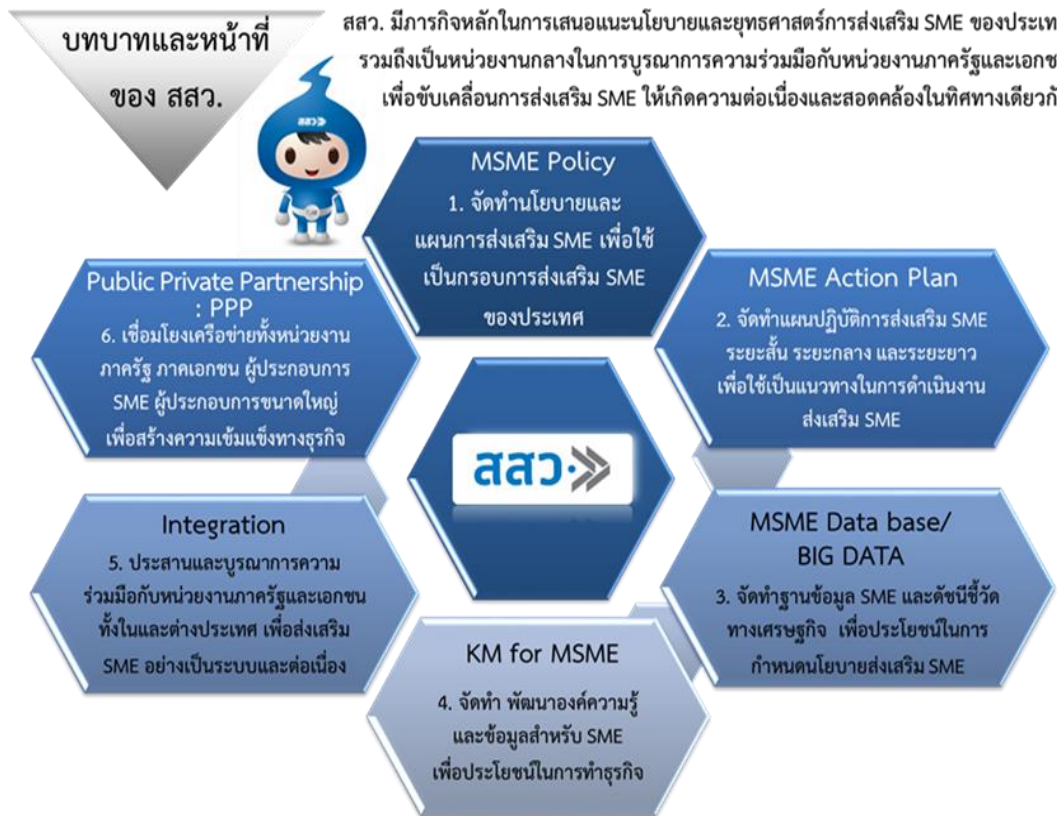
บทบาทและหน้าที่ ของ สสว.

สสว. มีภารกิจหลักในการเสนอแนะนโยบายและยุทธศาสตร์การส่งเสริม SME ของประเท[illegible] รวมถึงเป็นหน่วยงานกลางในการบูรณาการความร่วมมือกับหน่วยงานภาครัฐและเอกช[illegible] เพื่อขับเคลื่อนการส่งเสริม SME ให้เกิดความต่อเนื่องและสอดคล้องในทิศทางเดียวกั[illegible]

สสว

MSME Policy
1. จัดทำนโยบายและแผนการส่งเสริม SME เพื่อใช้เป็นกรอบการส่งเสริม SME ของประเทศ

MSME Action Plan
2. จัดทำแผนปฏิบัติการส่งเสริม SME ระยะสั้น ระยะกลาง และระยะยาว เพื่อใช้เป็นแนวทางในการดำเนินงานส่งเสริม SME

MSME Data base/ BIG DATA
3. จัดทำฐานข้อมูล SME และดัชนีชี้วัดทางเศรษฐกิจ เพื่อประโยชน์ในการกำหนดนโยบายส่งเสริม SME

KM for MSME
4. จัดทำ พัฒนาองค์ความรู้และข้อมูลสำหรับ SME เพื่อประโยชน์ในการทำธุรกิจ

Integration
5. ประสานและบูรณาการความร่วมมือกับหน่วยงานภาครัฐและเอกชนทั้งในและต่างประเทศ เพื่อส่งเสริม SME อย่างเป็นระบบและต่อเนื่อง

Public Private Partnership : PPP
6. เชื่อมโยงเครือข่ายทั้งหน่วยงานภาครัฐ ภาคเอกชน ผู้ประกอบการ SME ผู้ประกอบการขนาดใหญ่ เพื่อสร้างความเข้มแข็งทางธุรกิจ